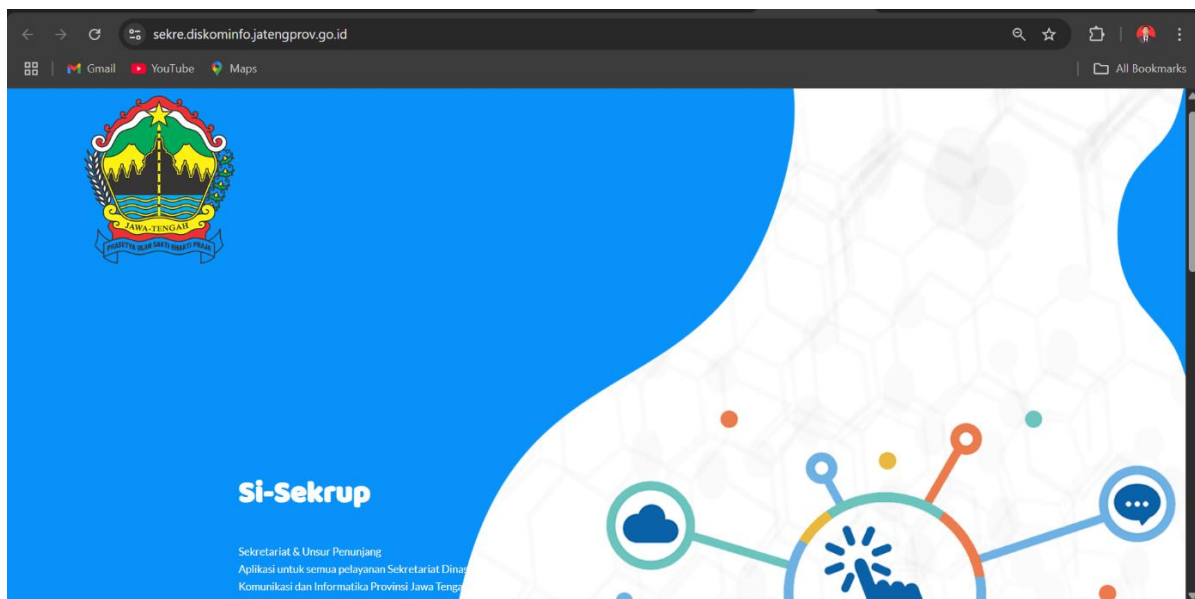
sekre.diskominfo.jatengprov.go.id

Gmail YouTube Maps

All Bookmarks

JAWA-TENGAH

PRASETYA ULAH SAKTI BHAKTI PRAJA

Si-Sekrup

Sekretariat & Unsur Penunjang
Aplikasi untuk semua pelayanan Sekretariat Dinas
Komunikasi dan Informatika Provinsi Jawa Tenga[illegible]